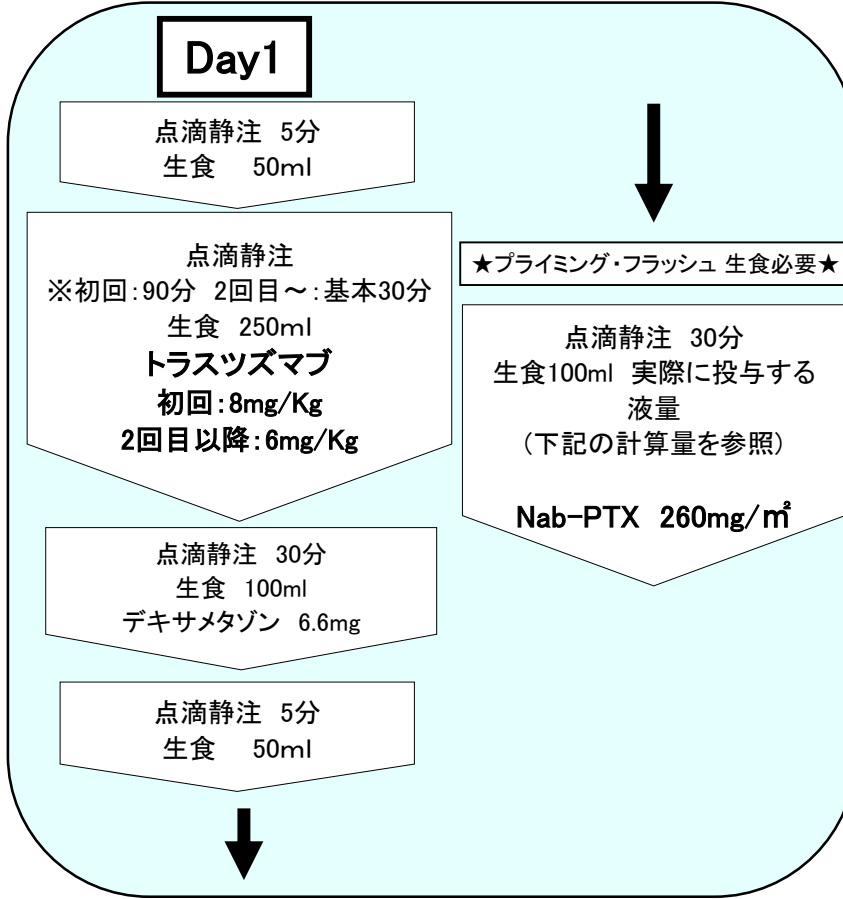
Day1

点滴静注 5分
生食 50ml

点滴静注
※初回:90分 2回目～:基本30分
生食 250ml
トラスツズマブ
初回:8mg/Kg
2回目以降:6mg/Kg

点滴静注 30分
生食 100ml
デキサメタゾン 6.6mg

点滴静注 5分
生食 50ml

★プライミング・フラッシュ 生食必要★

点滴静注 30分
生食100ml 実際に投与する液量
(下記の計算量を参照)

Nab-PTX 260mg/㎡